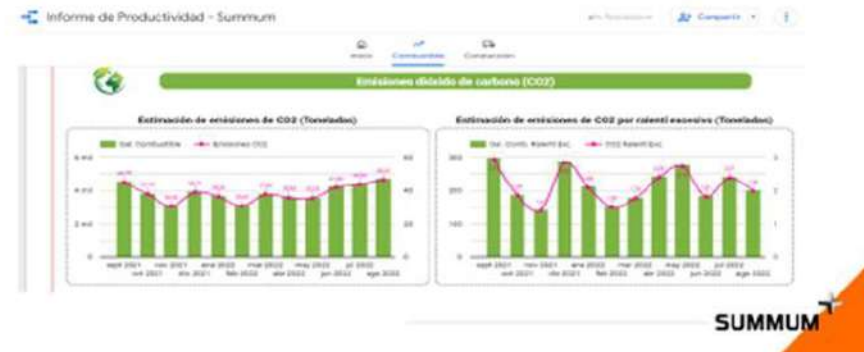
Informe de Productividad - Summum

Compartir

Inicio Combustible Conducción

Emisiones dióxido de carbono (CO2)

Estimación de emisiones de CO2 (Toneladas)

Gal. Combustible Emisiones CO2

6 mil
4 mil
2 mil
0

60
40
20
0

sept 2021 oct 2021 nov 2021 dic 2021 ene 2022 feb 2022 mar 2022 abr 2022 may 2022 jun 2022 jul 2022 ago 2022

Estimación de emisiones de CO2 por ralentí excesivo (Toneladas)

Gal. Comb. Ralentí Exc. CO2 Ralentí Exc.

300
200
100
0

3
2
1
0

sept 2021 oct 2021 nov 2021 dic 2021 ene 2022 feb 2022 mar 2022 abr 2022 may 2022 jun 2022 jul 2022 ago 2022

SUMMUM